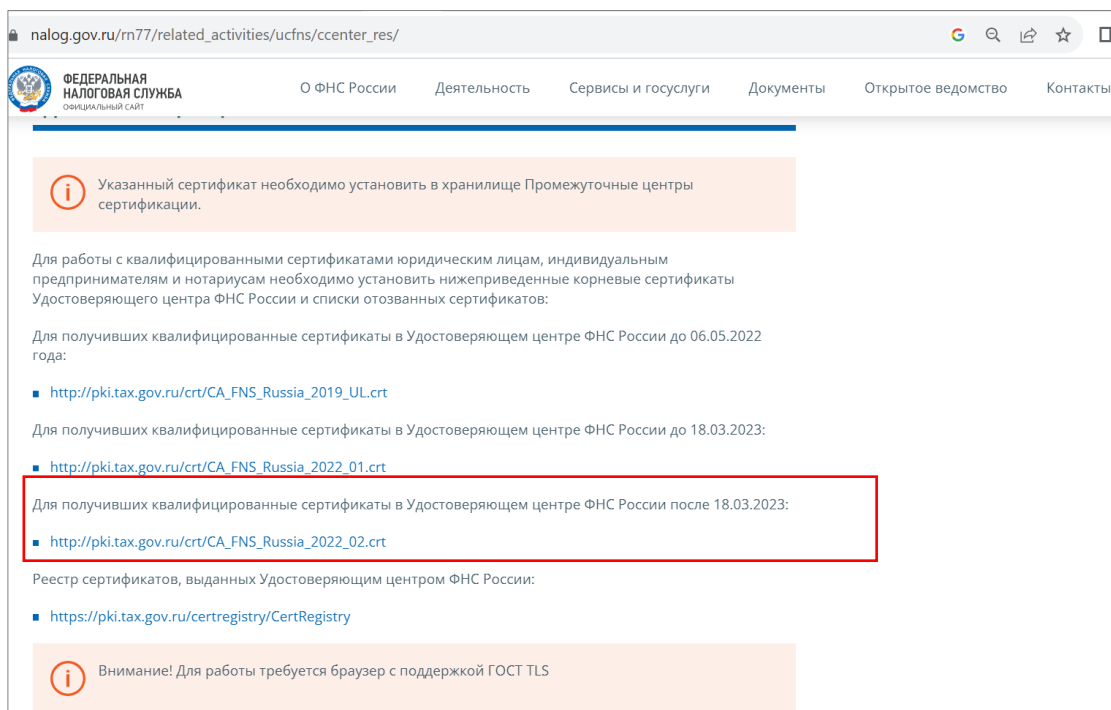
nalog.gov.ru/rn77/related_activities/ucfns/ccenter_res/

ФЕДЕРАЛЬНАЯ НАЛОГОВАЯ СЛУЖБА
ОФИЦИАЛЬНЫЙ САЙТ

О ФНС России Деятельность Сервисы и госуслуги Документы Открытое ведомство Контакты

Указанный сертификат необходимо установить в хранилище Промежуточные центры сертификации.

Для работы с квалифицированными сертификатами юридическим лицам, индивидуальным предпринимателям и нотариусам необходимо установить нижеприведенные корневые сертификаты Удостоверяющего центра ФНС России и списки отозванных сертификатов:

Для получивших квалифицированные сертификаты в Удостоверяющем центре ФНС России до 06.05.2022 года:

- http://pki.tax.gov.ru/crt/CA_FNS_Russia_2019_UL.crt

Для получивших квалифицированные сертификаты в Удостоверяющем центре ФНС России до 18.03.2023:

- http://pki.tax.gov.ru/crt/CA_FNS_Russia_2022_01.crt

Для получивших квалифицированные сертификаты в Удостоверяющем центре ФНС России после 18.03.2023:

- http://pki.tax.gov.ru/crt/CA_FNS_Russia_2022_02.crt

Реестр сертификатов, выданных Удостоверяющим центром ФНС России:

- https://pki.tax.gov.ru/certregistry/CertRegistry

Внимание! Для работы требуется браузер с поддержкой ГОСТ TLS